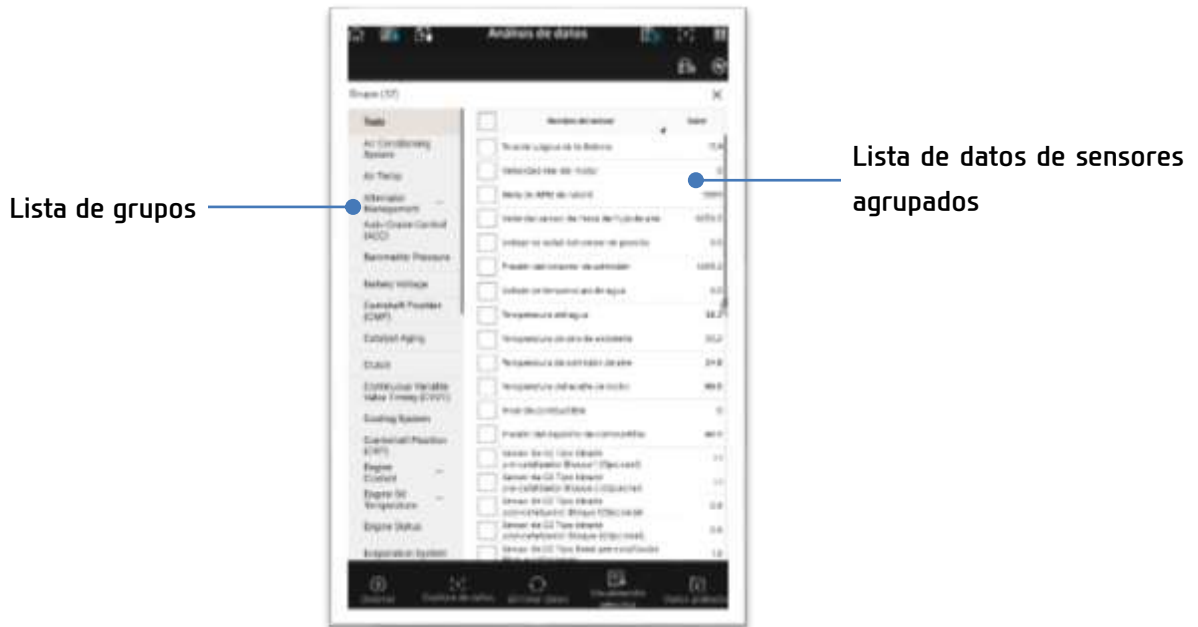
Análisis de datos

Grupo (37)

Todo

Air Conditioning System

Air Timing

Alternator Management

Auto Cruise Control (ACC)

Barometric Pressure

Battery Voltage

Camshaft Position (CMP)

Catalyst Aging

Clutch

Continuous Variable Valve Timing (CVVT)

Cooling System

Crankshaft Position (CKP)

Engine Control

Engine Oil Temperature

Engine Status

Evaporative System

Nombre del sensor

Valor

Tensión lógica de la Batería

Velocidad real del motor

Meta de RPM de ralentí

Velocidad sensor de masa del flujo de aire

Voltaje de salida del sensor de posición

Presión del colector de admisión

Voltaje de temperatura de agua

Temperatura del agua

Temperatura de aire de admisión

Temperatura de admisión de aire

Temperatura del aceite de motor

Nivel de combustible

Presión del depósito de combustible

Sensor de O2 Tipo Banda

Sensor de O2 Tipo Banda

Sensor de O2 Tipo Banda

Sensor de O2 Tipo Banda

Sensor de O2 Tipo Banda

Lista de grupos

Lista de datos de sensores agrupados